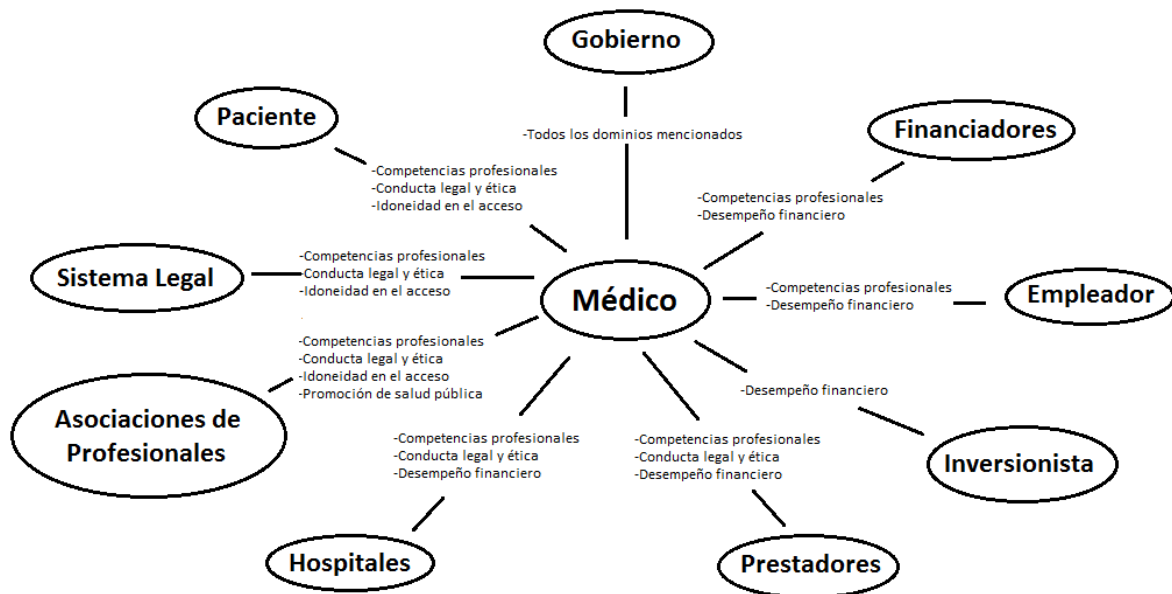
Gobierno

-Todos los dominios mencionados

Paciente

-Competencias profesionales
-Conducta legal y ética
-Idoneidad en el acceso

Financiadores

-Competencias profesionales
-Desempeño financiero

Sistema Legal

-Competencias profesionales
-Conducta legal y ética
-Idoneidad en el acceso

Médico

-Competencias profesionales
-Desempeño financiero

Empleador

Asociaciones de Profesionales

-Competencias profesionales
-Conducta legal y ética
-Idoneidad en el acceso
-Promoción de salud pública

-Desempeño financiero

Inversionista

-Competencias profesionales
-Conducta legal y ética
-Desempeño financiero

Hospitales

-Competencias profesionales
-Conducta legal y ética
-Desempeño financiero

Prestadores